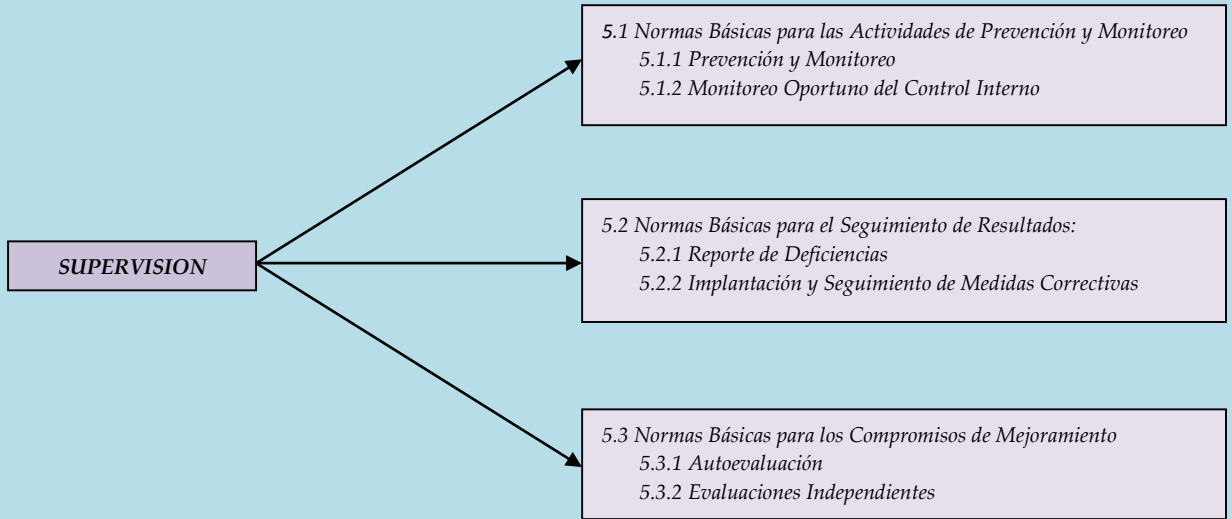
SUPERVISION

5.1 Normas Básicas para las Actividades de Prevención y Monitoreo
5.1.1 Prevención y Monitoreo
5.1.2 Monitoreo Oportuno del Control Interno

5.2 Normas Básicas para el Seguimiento de Resultados:
5.2.1 Reporte de Deficiencias
5.2.2 Implantación y Seguimiento de Medidas Correctivas

5.3 Normas Básicas para los Compromisos de Mejoramiento
5.3.1 Autoevaluación
5.3.2 Evaluaciones Independientes